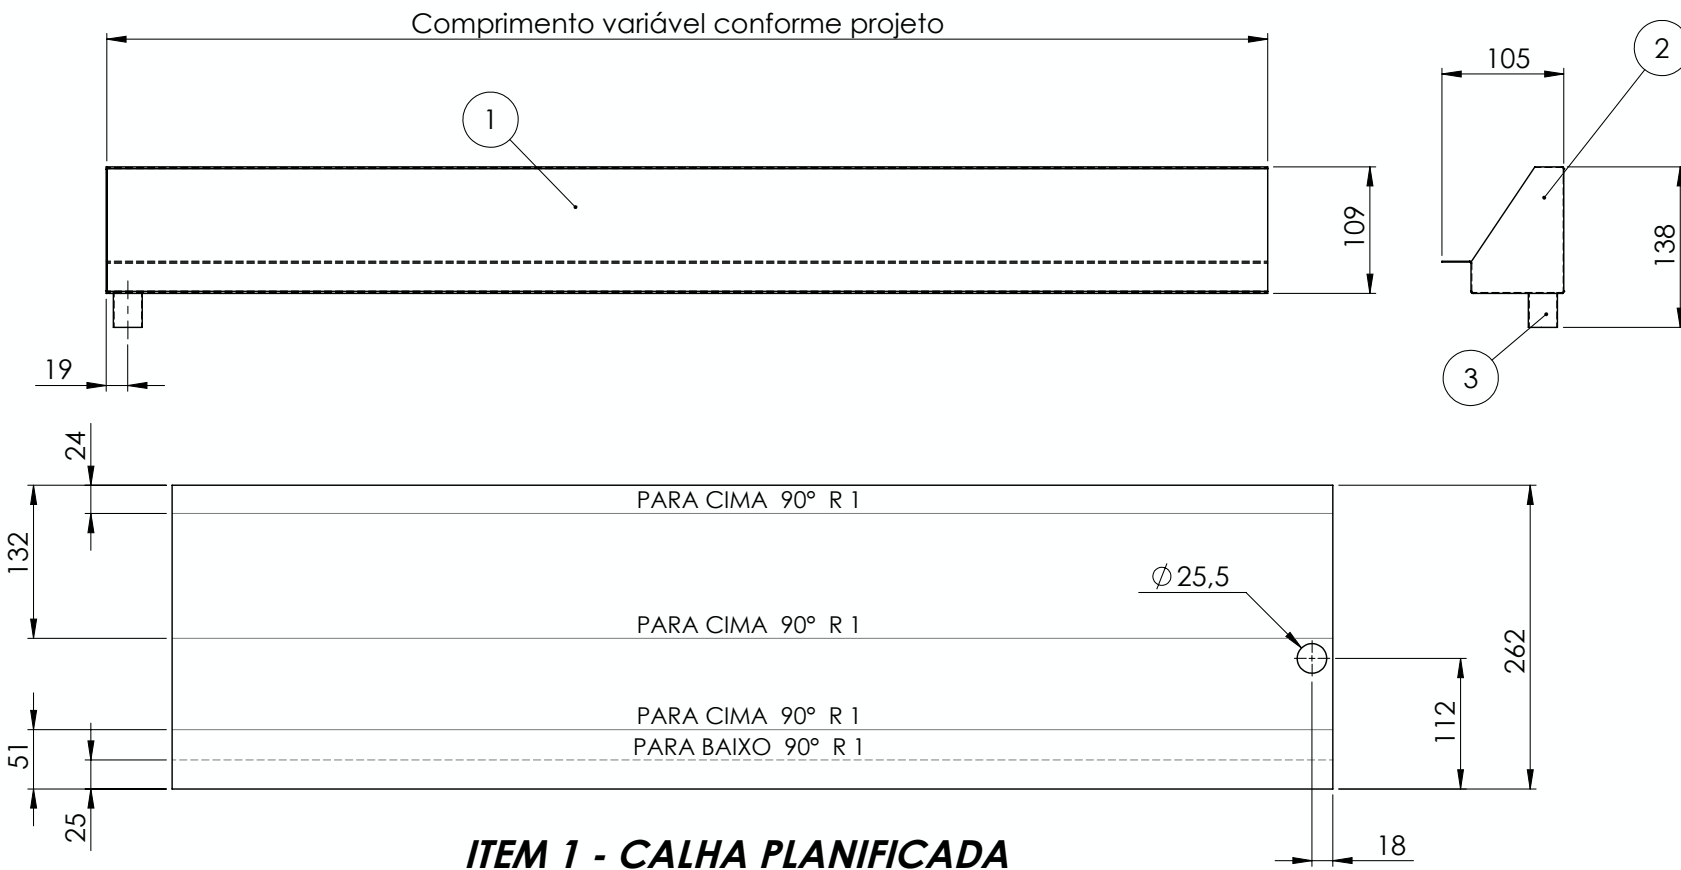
Comprimento variável conforme projeto

1

109

19

105

2

138

3

24

132

51

25

PARA CIMA 90° R 1

PARA CIMA 90° R 1

PARA CIMA 90° R 1

PARA BAIXO 90° R 1

$\phi$25,5

262

112

18

ITEM 1 - CALHA PLANIFICADA